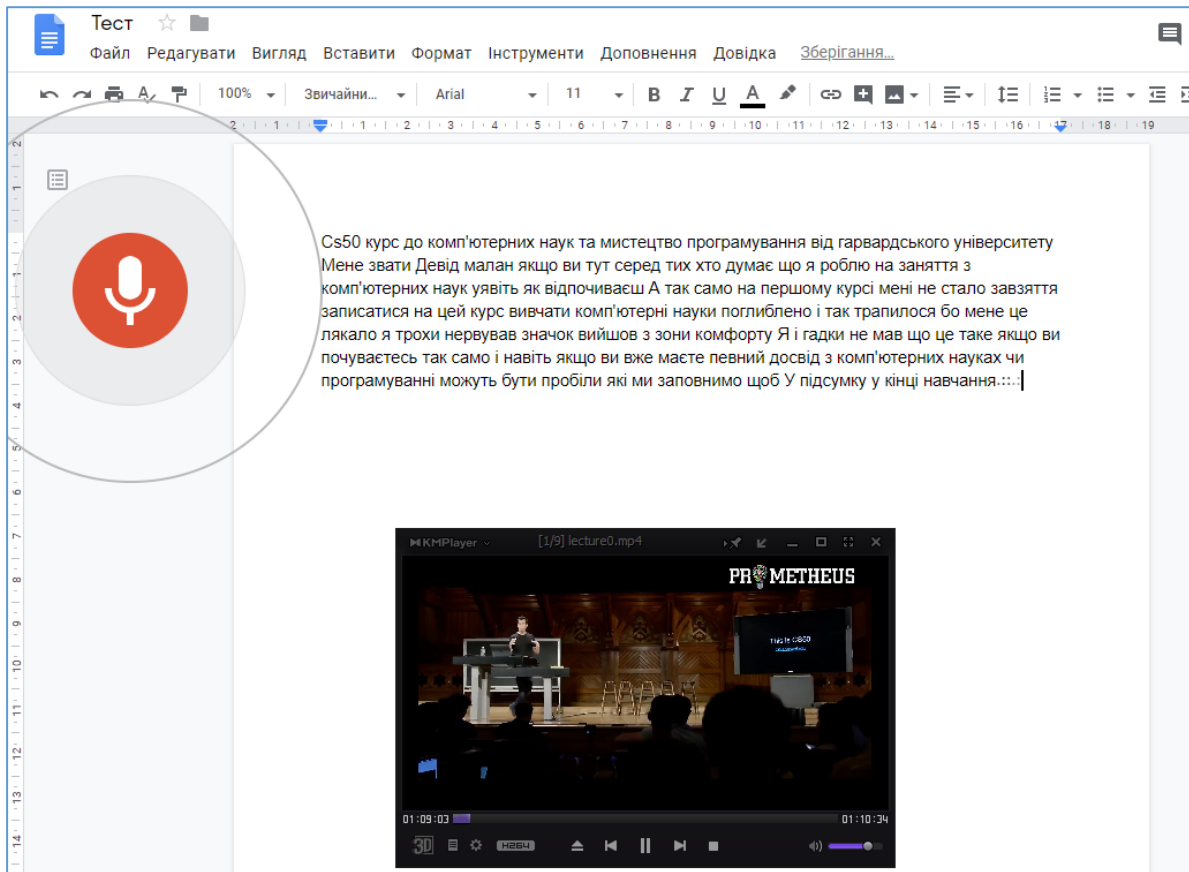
Тест

Файл Редагувати Вигляд Вставити Формат Інструменти Доповнення Довідка Зберігання...

100% Звичайни... Arial 11

Cs50 курс до комп'ютерних наук та мистецтво програмування від гарвардського університету Мене звати Девід малан якщо ви тут серед тих хто думає що я роблю на заняття з комп'ютерних наук уявіть як відпочиваєш А так само на першому курсі мені не стало завзяття записатися на цей курс вивчати комп'ютерні науки поглиблено і так трапилося бо мене це лякало я трохи нервував значок вийшов з зони комфорту Я і гадки не мав що це таке якщо ви почуваєтесь так само і навіть якщо ви вже маєте певний досвід з комп'ютерних науках чи програмуванні можуть бути пробіли які ми заповнимо щоб У підсумку у кінці навчання.

KMPlayer [1/9] lecture0.mp4

PROMETHEUS

This is CS50

01:09:03 01:10:34

3D H264